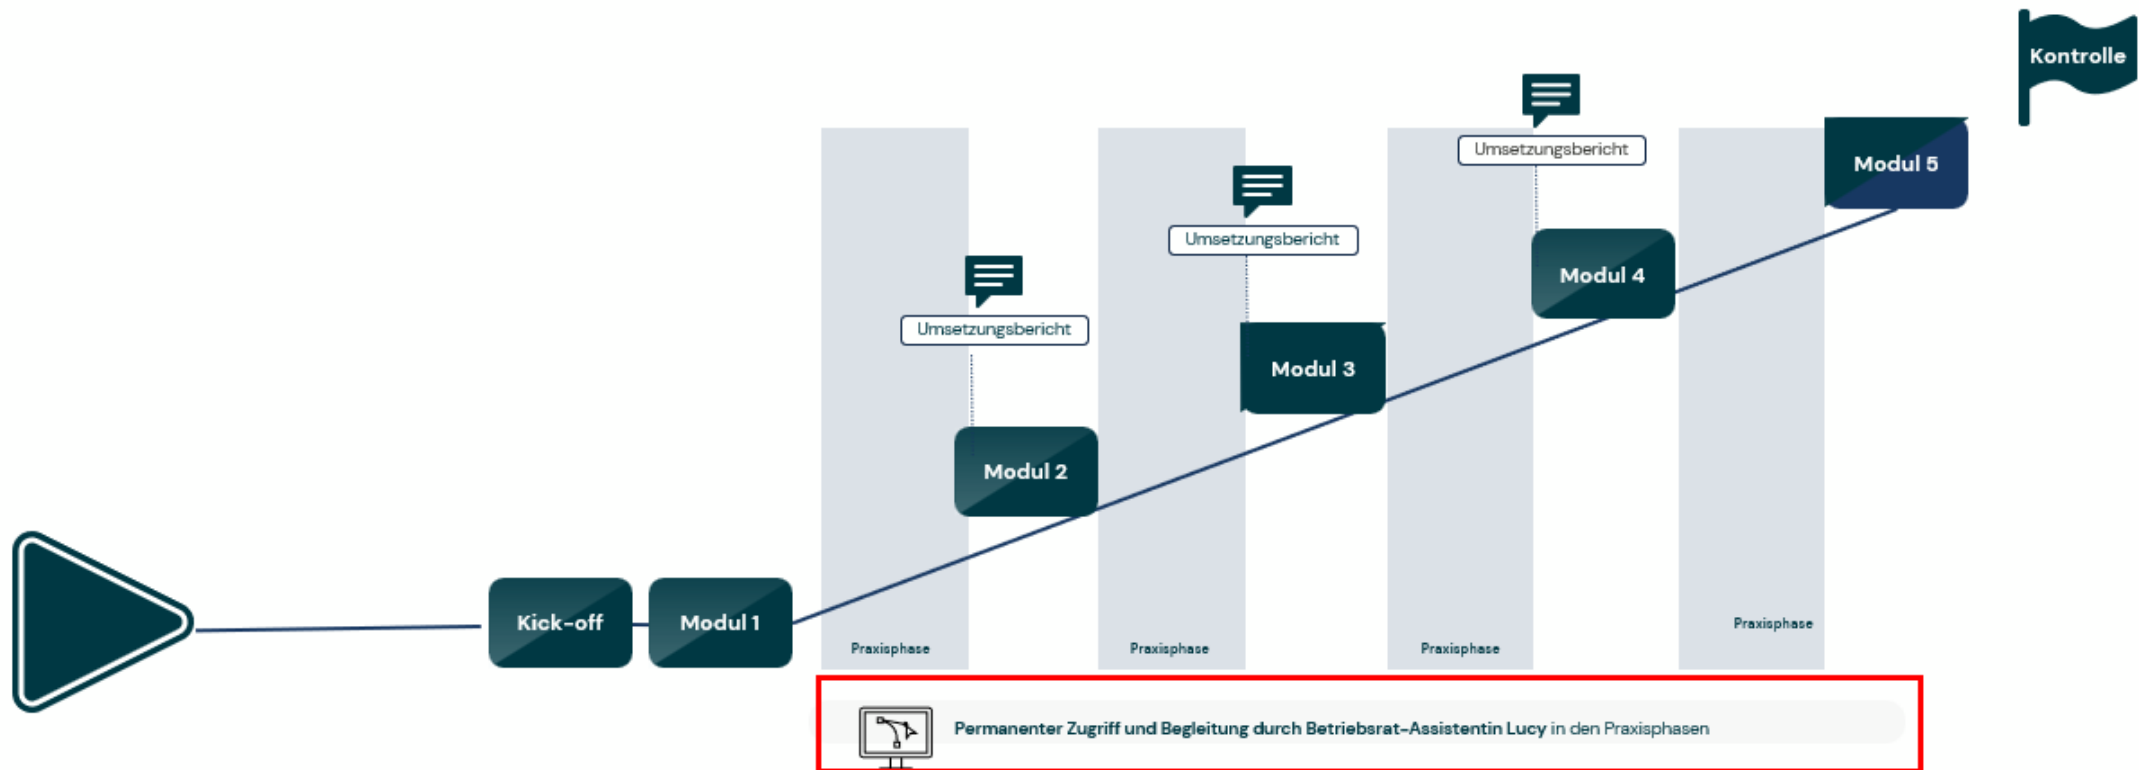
Kontrolle

Umsetzungsbericht

Modul 5

Umsetzungsbericht

Modul 4

Umsetzungsbericht

Modul 3

Modul 2

Kick-off

Modul 1

Praxisphase

Praxisphase

Praxisphase

Praxisphase

Permanenter Zugriff und Begleitung durch Betriebsrat-Assistentin Lucy in den Praxisphasen